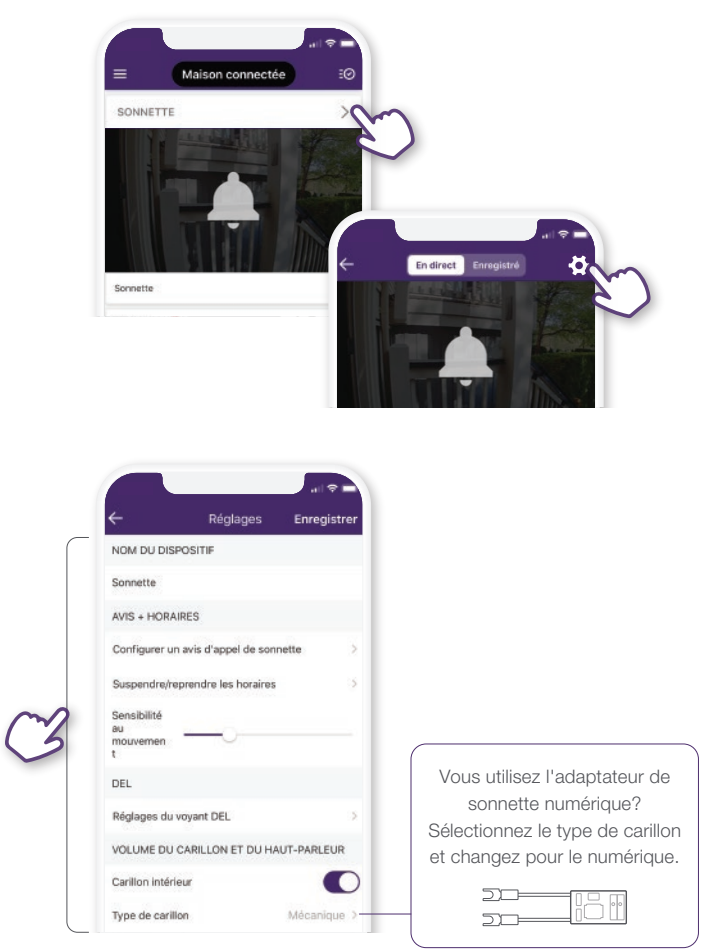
Maison connectée

SONNETTE

Sonnette

En direct Enregistré

Réglages Enregistrer

NOM DU DISPOSITIF

Sonnette

AVIS + HORAIRES

Configurer un avis d'appel de sonnette

Suspendre/reprendre les horaires

Sensibilité au mouvement

DEL

Réglages du voyant DEL

VOLUME DU CARILLON ET DU HAUT-PARLEUR

Carillon intérieur

Type de carillon Mécanique

Vous utilisez l'adaptateur de sonnette numérique? Sélectionnez le type de carillon et changez pour le numérique.